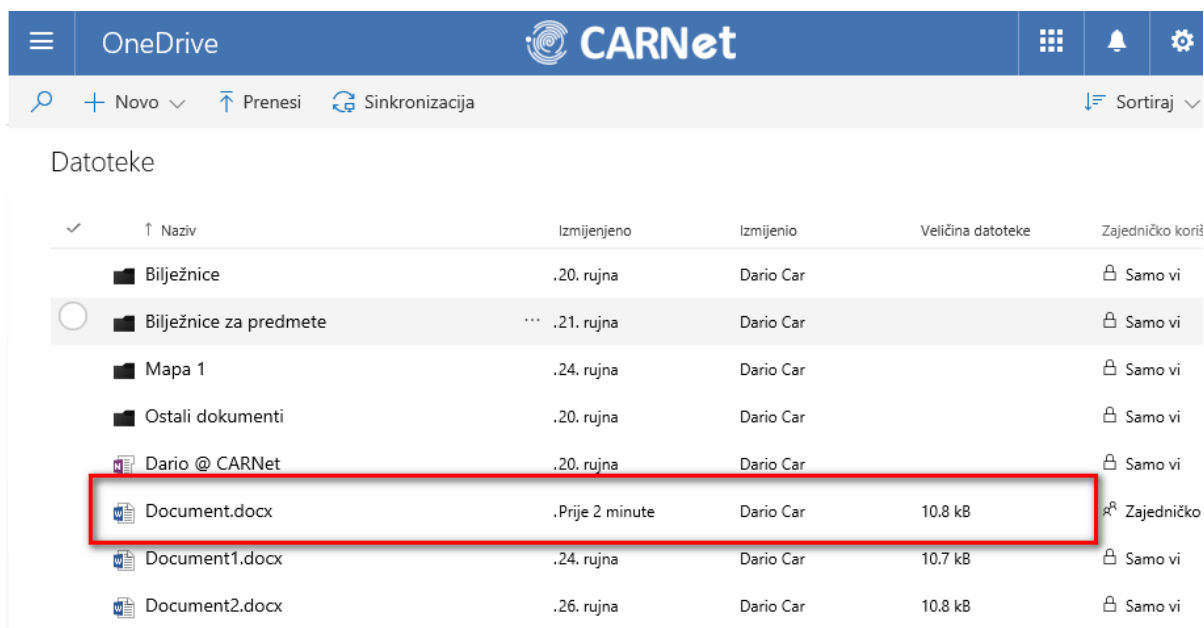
OneDrive CARNet

Novo Prenesi Sinkronizacija Sortiraj

Datoteke

| | Naziv | Izmijenjeno | Izmijenio | Veličina datoteke | Zajedničko koriš |
|---|---|---|---|---|---|
| | Bilježnice | .20. rujna | Dario Car | | Samo vi |
| | Bilježnice za predmete ··· | .21. rujna | Dario Car | | Samo vi |
| | Mapa 1 | .24. rujna | Dario Car | | Samo vi |
| | Ostali dokumenti | .20. rujna | Dario Car | | Samo vi |
| | Dario @ CARNet | .20. rujna | Dario Car | | Samo vi |
| | Document.docx | .Prije 2 minute | Dario Car | 10.8 kB | Zajedničko |
| | Document1.docx | .24. rujna | Dario Car | 10.7 kB | Samo vi |
| | Document2.docx | .26. rujna | Dario Car | 10.8 kB | Samo vi |